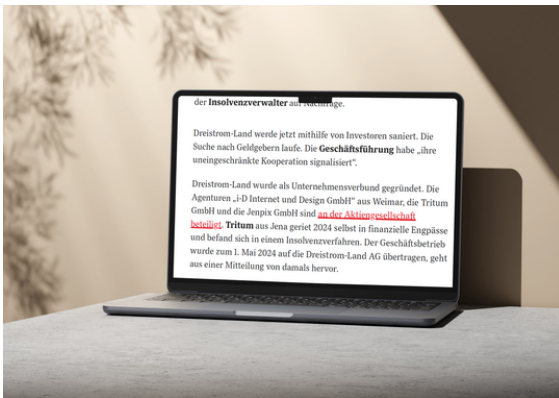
der Insolvenzverwalter auf Nachfrage.

Dreistrom-Land werde jetzt mithilfe von Investoren saniert. Die Suche nach Geldgebern laufe. Die Geschäftsführung habe „ihre uneingeschränkte Kooperation signalisiert".

Dreistrom-Land wurde als Unternehmensverbund gegründet. Die Agenturen „i-D Internet und Design GmbH" aus Weimar, die Tritum GmbH und die Jenpix GmbH sind an der Aktiengesellschaft beteiligt. Tritum aus Jena geriet 2024 selbst in finanzielle Engpässe und befand sich in einem Insolvenzverfahren. Der Geschäftsbetrieb wurde zum 1. Mai 2024 auf die Dreistrom-Land AG übertragen, geht aus einer Mitteilung von damals hervor.